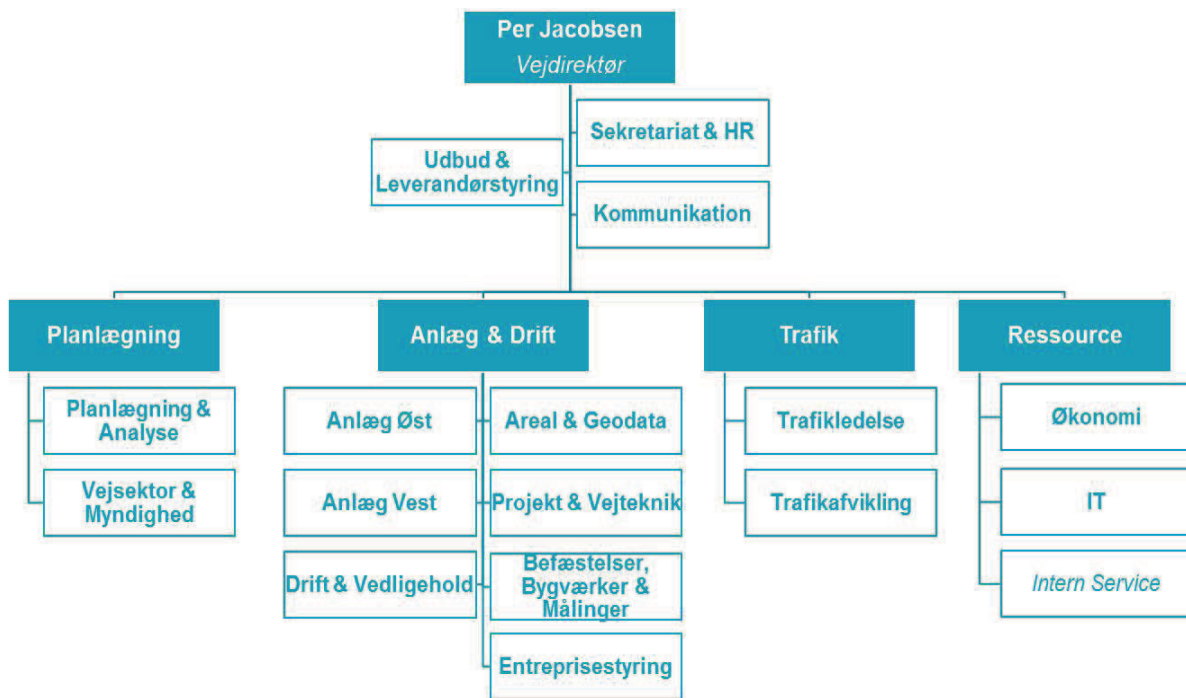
Per Jacobsen
Vejdirektør

Sekretariat & HR

Udbud & Leverandørstyring

Kommunikation

Planlægning

Planlægning & Analyse

Vejsektor & Myndighed

Anlæg & Drift

Anlæg Øst

Areal & Geodata

Anlæg Vest

Projekt & Vejteknik

Drift & Vedligehold

Befæstelser, Bygværker & Målinger

Entreprisestyring

Trafik

Trafikledelse

Trafikafvikling

Ressource

Økonomi

IT

Intern Service